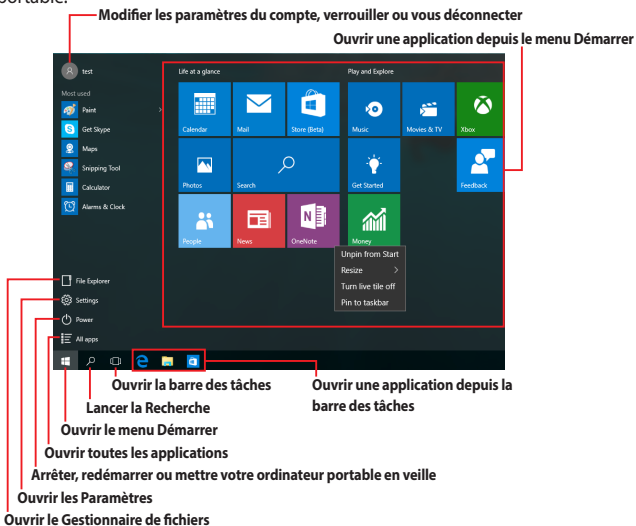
portable.

Modifier les paramètres du compte, verrouiller ou vous déconnecter

Ouvrir une application depuis le menu Démarrer

test

Most used

Paint

Get Skype

Maps

Snipping Tool

Calculator

Alarms & Clock

Life at a glance

Calendar

Mail

Store (Beta)

Photos

Search

People

News

OneNote

Play and Explore

Music

Movies & TV

Xbox

Get Started

Feedback

Money

Unpin from Start

Resize

Turn live tile off

Pin to taskbar

File Explorer

Settings

Power

All apps

Ouvrir la barre des tâches

Ouvrir une application depuis la barre des tâches

Lancer la Recherche

Ouvrir le menu Démarrer

Ouvrir toutes les applications

Arrêter, redémarrer ou mettre votre ordinateur portable en veille

Ouvrir les Paramètres

Ouvrir le Gestionnaire de fichiers